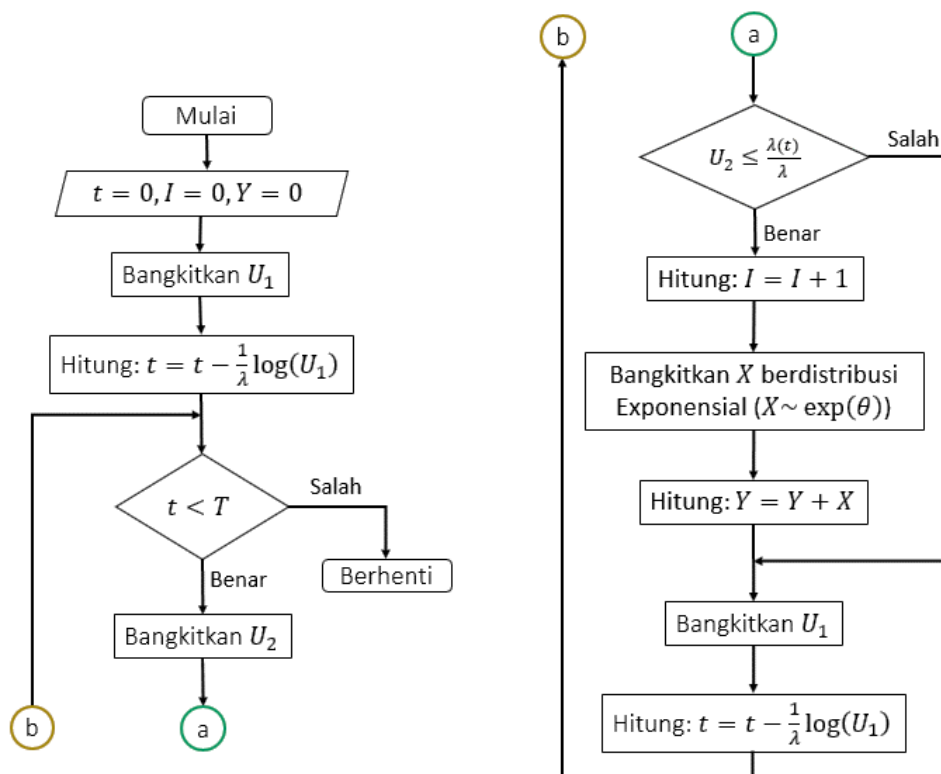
Mulai

$t = 0, I = 0, Y = 0$

Bangkitkan $U_1$

Hitung: $t = t - \frac{1}{\lambda}\log(U_1)$

$t < T$

Salah

Berhenti

Benar

Bangkitkan $U_2$

b

a

b

a

$U_2 \leq \frac{\lambda(t)}{\lambda}$

Salah

Benar

Hitung: $I = I + 1$

Bangkitkan $X$ berdistribusi Exponensial ($X \sim \exp(\theta)$)

Hitung: $Y = Y + X$

Bangkitkan $U_1$

Hitung: $t = t - \frac{1}{\lambda}\log(U_1)$